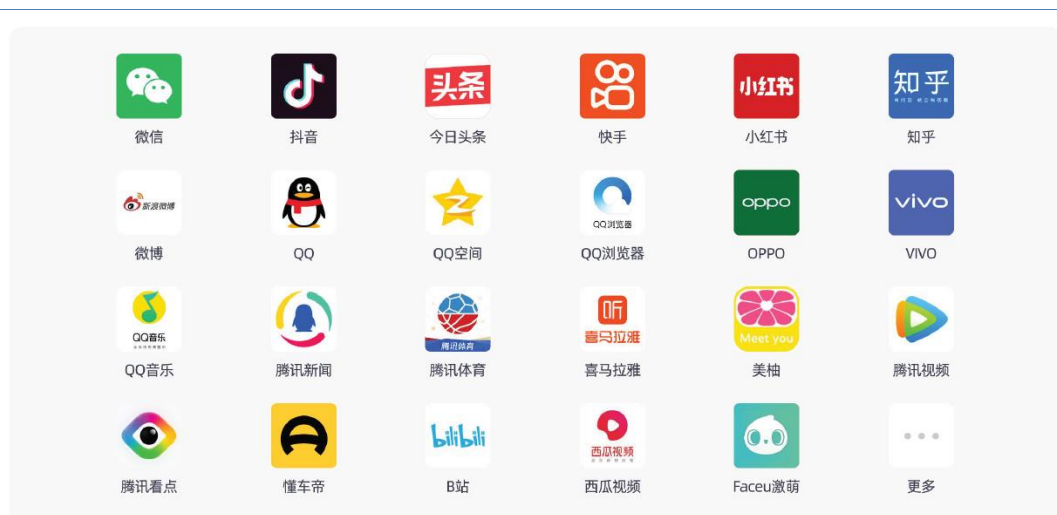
微信
头条
抖音
今日头条
快手
小红书
小红书
知乎
知乎

新浪微博
微博
QQ
QQ浏览器
QQ空间
QQ浏览器
oppo
OPPO
vivo
VIVO

QQ音乐
QQ音乐
腾讯新闻
腾讯体育
腾讯体育
喜马拉雅
喜马拉雅
Meet you
美柚
腾讯视频

腾讯看点
懂车帝
bilibili
B站
西瓜视频
西瓜视频
Faceu激萌
更多